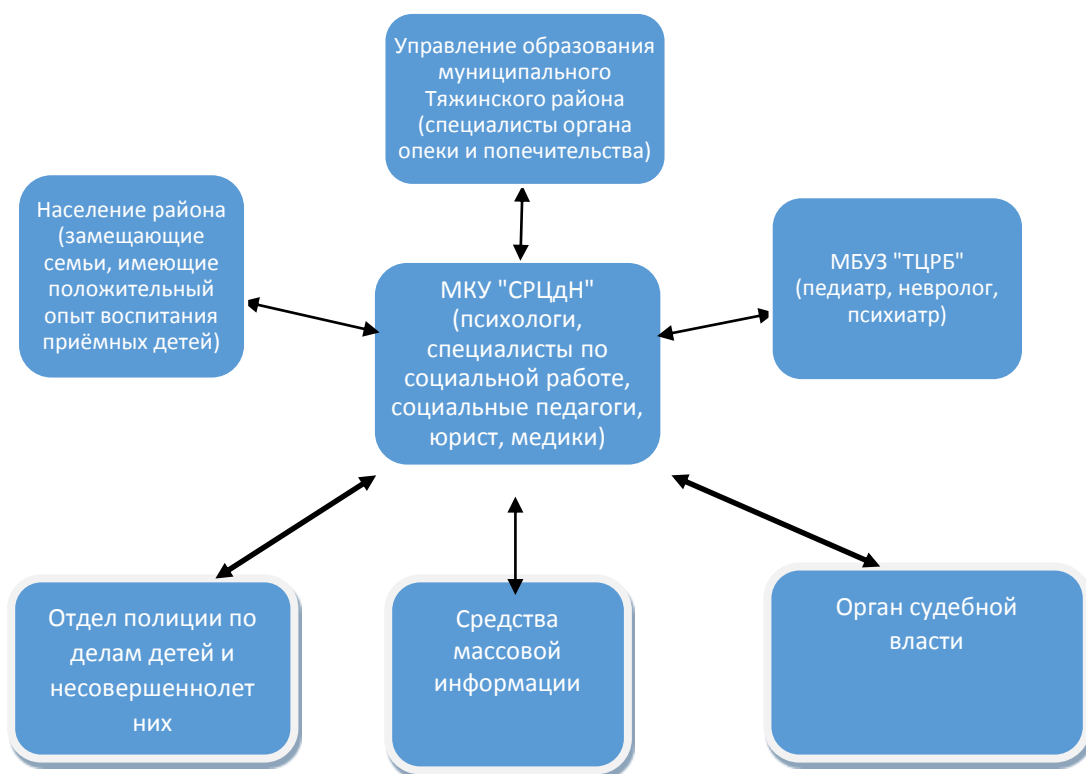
Управление образования муниципального Тяжинского района (специалисты органа опеки и попечительства)

Население района (замещающие семьи, имеющие положительный опыт воспитания приёмных детей)

МКУ "СРЦдН" (психологи, специалисты по социальной работе, социальные педагоги, юрист, медики)

МБУЗ "ТЦРБ" (педиатр, невролог, психиатр)

Отдел полиции по делам детей и несовершеннолетних

Средства массовой информации

Орган судебной власти